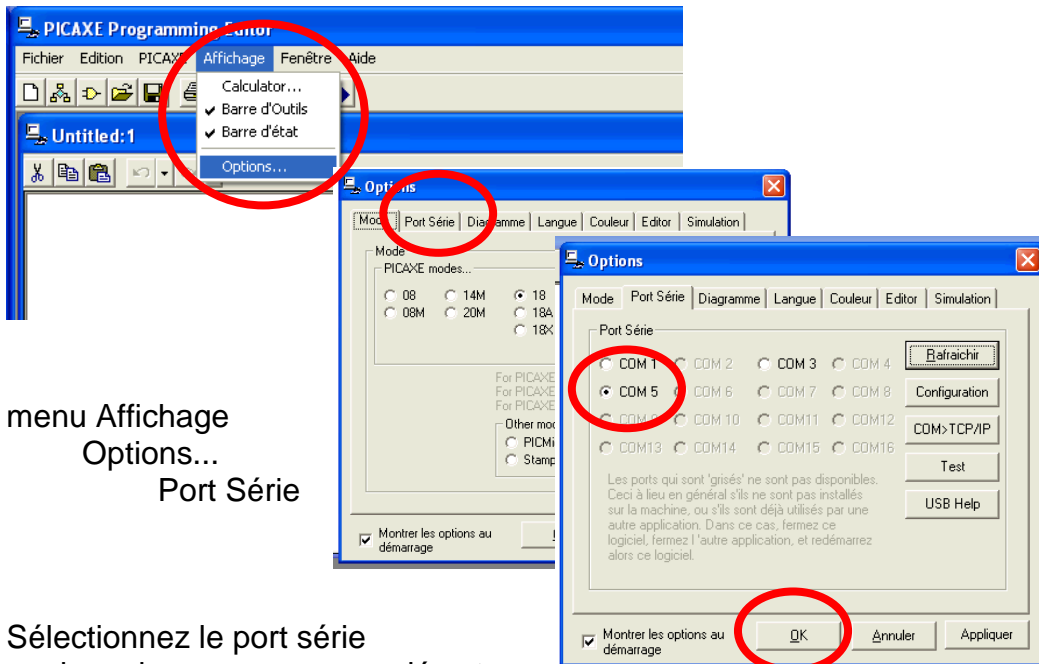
PICAXE Programming Editor

Fichier Edition PICAXE Affichage Fenêtre Aide

Calculator...
Barre d'Outils
Barre d'état
Options...

Untitled:1

Options

Mode Port Série Diagramme Langue Couleur Editor Simulation

Mode
PICAXE modes...
08 14M 18
08M 20M 18A
18X

For PICAXE
For PICAXE
For PICAXE

Other mod
PICMi
Stamp

Montrer les options au démarrage

Options

Mode Port Série Diagramme Langue Couleur Editor Simulation

Port Série

COM 1 COM 2 COM 3 COM 4
COM 5 COM 6 COM 7 COM 8
COM 9 COM 10 COM11 COM12
COM13 COM14 COM15 COM16

Rafraichir
Configuration
COM>TCP/IP
Test
USB Help

Les ports qui sont 'grisés' ne sont pas disponibles. Ceci à lieu en général s'ils ne sont pas installés sur la machine, ou s'ils sont déjà utilisés par une autre application. Dans ce cas, fermez ce logiciel, fermez l 'autre application, et redémarrez alors ce logiciel.

Montrer les options au démarrage

OK Annuler Appliquer

menu Affichage
Options...
Port Série

Sélectionnez le port série
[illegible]